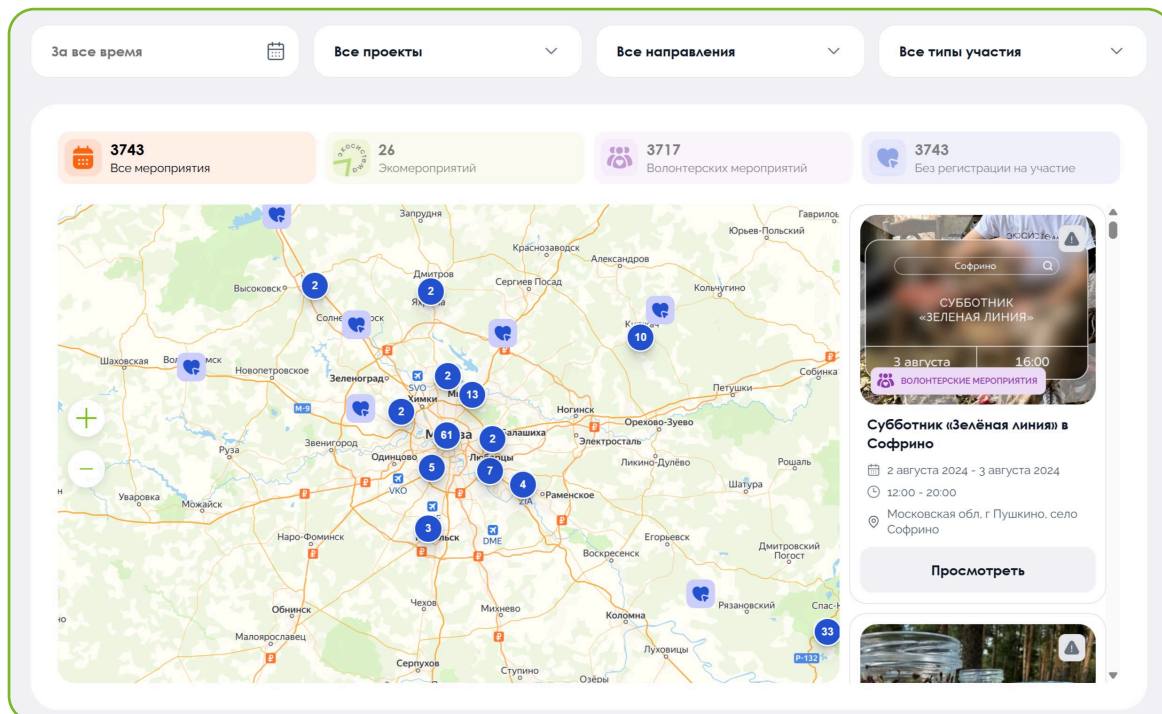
За все время

Все проекты

Все направления

Все типы участия

3743
Все мероприятия

26
Экомероприятий

3717
Волонтерских мероприятий

3743
Без регистрации на участие

Запрудня
Гаврилов
Юрьев-Польский
Краснозаводск
Александров
Дмитров
Сергиев Посад
Высоковск
2
2
Кольчугино
Солнечногорск
Яхрома
10
Киржач
Шаховская
Волоколамск
Новопетровское
Зеленоград
SVO
Химки
2
13
Собинка
Петушки
M-9
2
Ногинск
Звенигород
61
2
Балашиха
Орехово-Зуево
Москва
Электросталь
Руза
Одинцово
Люберцы
Ликино-Дулёво
5
7
Рошаль
VKO
4
Шатура
Уваровка
Можайск
ZIA
Раменское
3
Наро-Фоминск
Подольск
DME
Егорьевск
Дмитровский Погост
Воскресенск
Чехов
Обнинск
Михнево
Коломна
Рязановский
Спас-
33
Малоярославец
Луховицы
P-132
Серпухов
Ступино
Озёры

Софрино
СУББОТНИК «ЗЕЛЕНАЯ ЛИНИЯ»
3 августа
16:00
ВОЛОНТЕРСКИЕ МЕРОПРИЯТИЯ

Субботник «Зелёная линия» в Софрино

2 августа 2024 - 3 августа 2024

12:00 - 20:00

Московская обл, г Пушкино, село Софрино

Просмотреть